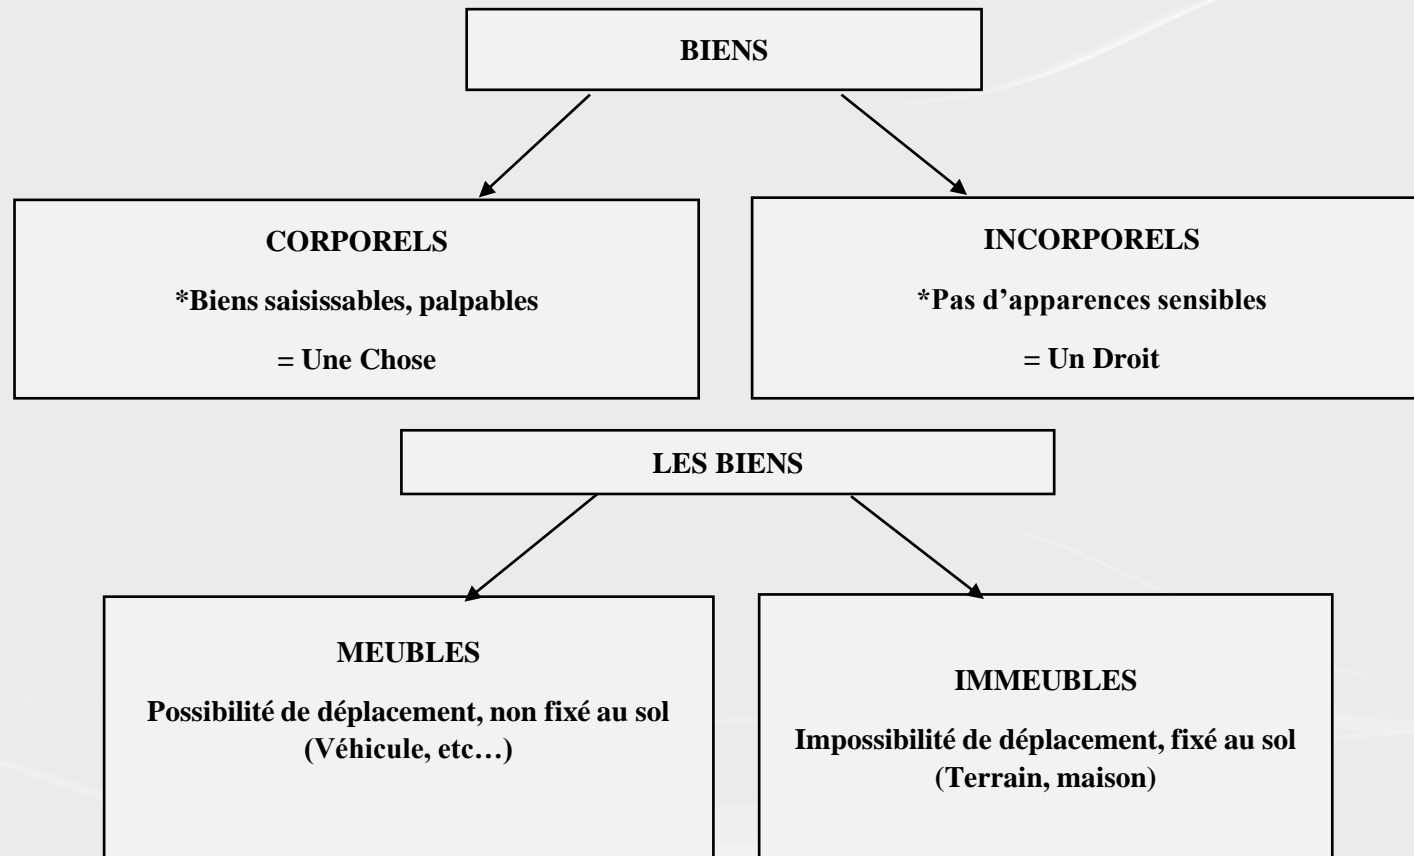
BIENS

CORPORELS

*Biens saisissables, palpables

= Une Chose

INCORPORELS

*Pas d’apparences sensibles

= Un Droit

LES BIENS

MEUBLES

Possibilité de déplacement, non fixé au sol (Véhicule, etc…)

IMMEUBLES

Impossibilité de déplacement, fixé au sol (Terrain, maison)